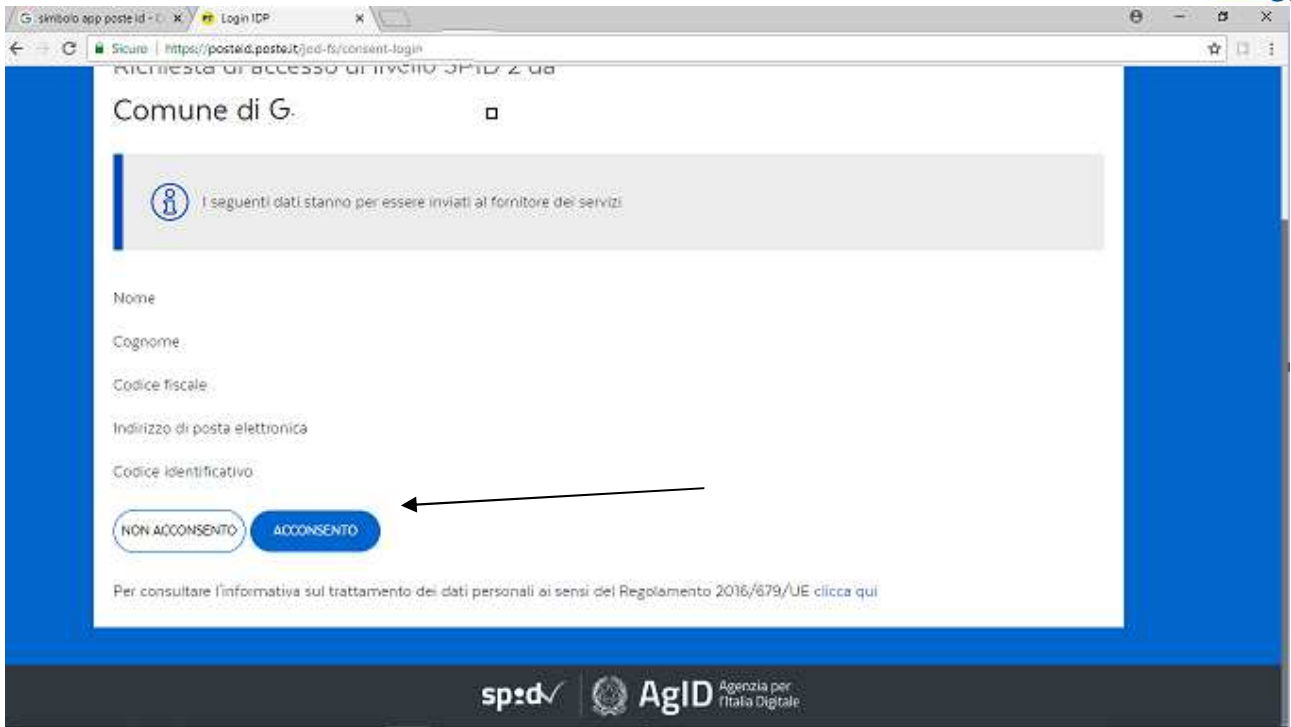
G simbolo app poste id - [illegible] ×
Login IDP ×

Sicuro | https://posteid.poste.it/jod-fs/consent-login

Richiesta di accesso di livello SPID 2 da

Comune di G.

I seguenti dati stanno per essere inviati al fornitore dei servizi

Nome

Cognome

Codice fiscale

Indirizzo di posta elettronica

Codice identificativo

NON ACCONSENTO

ACCONSENTO

Per consultare l'informativa sul trattamento dei dati personali ai sensi del Regolamento 2016/679/UE clicca qui

spid

AgID Agenzia per l'Italia Digitale